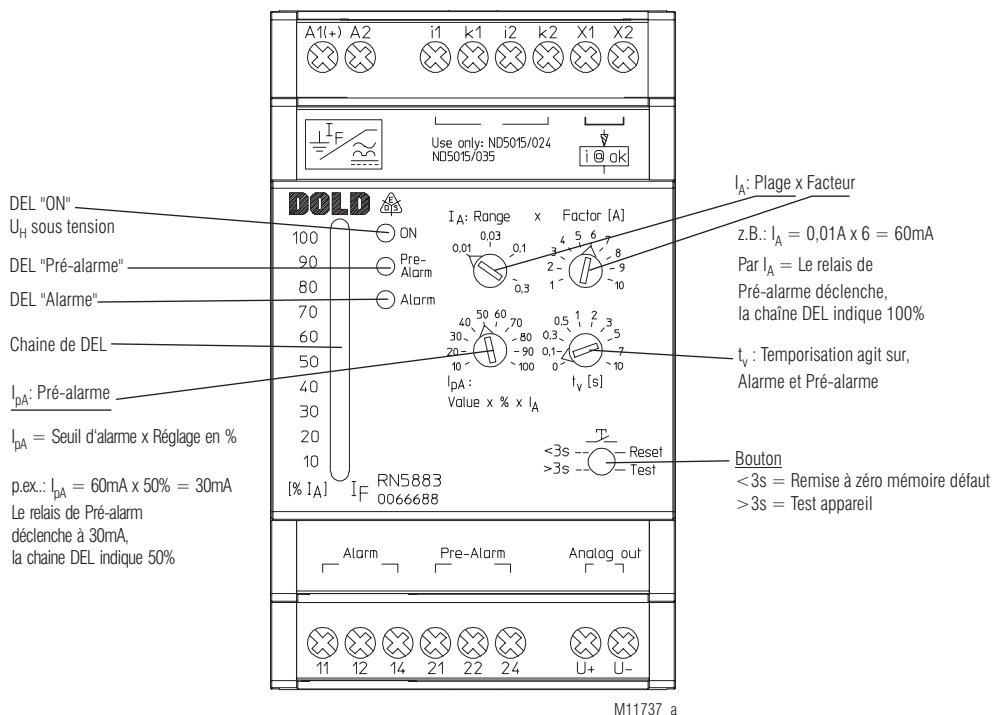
A1(+) A2 i1 k1 i2 k2 X1 X2

$I_F$

Use only: ND5015/024
ND5015/035

i @ ok

DOLD

DEL "ON"
$U_H$ sous tension

DEL "Pré-alarme"

DEL "Alarme"

Chaine de DEL

$I_{pA}$: Pré-alarme

$I_{pA}$ = Seuil d'alarme x Réglage en %

p.ex.: $I_{pA}$ = 60mA x 50% = 30mA
Le relais de Pré-alarm déclenche à 30mA,
la chaine DEL indique 50%

100
90
80
70
60
50
40
30
20
10
[% $I_A$]

ON
Pre-Alarm
Alarm

$I_A$: Range x Factor [A]

0,01 0,03 0,1 0,3

1 2 3 4 5 6 7 8 9 10

10 20 30 40 50 60 70 80 90 100

$I_{pA}$:
Value x % x $I_A$

0 0,1 0,3 0,5 1 2 3 5 7 10

$I_v$ [s]

<3s Reset
>3s Test

$I_F$ RN5883
0066688

$I_A$: Plage x Facteur

z.B.: $I_A$ = 0,01A x 6 = 60mA

Par $I_A$ = Le relais de Pré-alarme déclenche,
la chaîne DEL indique 100%

$t_v$ : Temporisation agit sur,
Alarme et Pré-alarme

Bouton
<3s = Remise à zéro mémoire défaut
>3s = Test appareil

Alarm Pre-Alarm Analog out

11 12 14 21 22 24 U+ U-

M11737 a